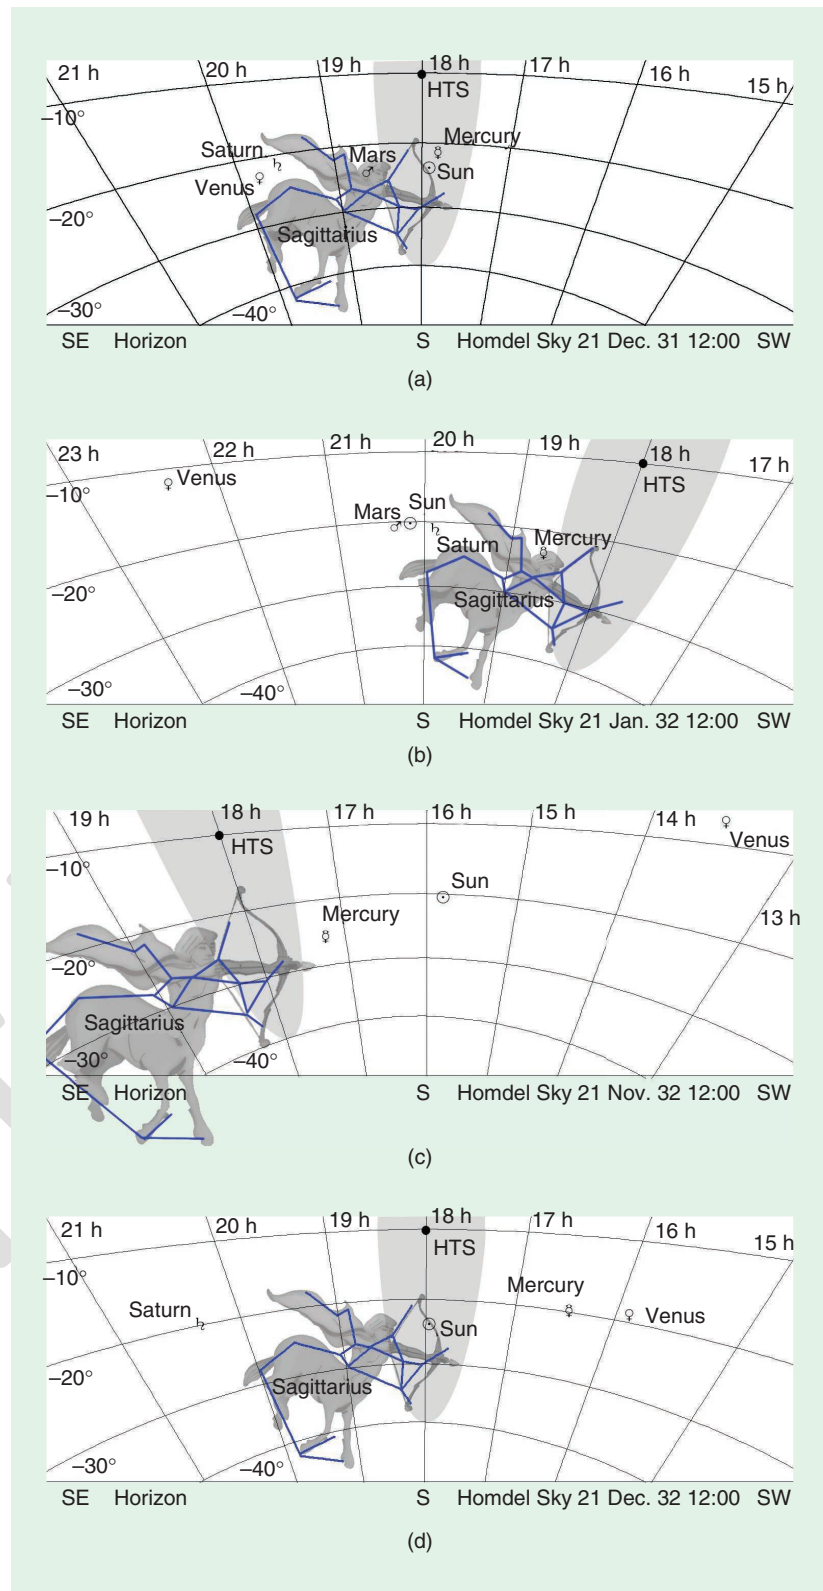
21 h 20 h 19 h 18 h 17 h 16 h 15 h
HTS
−10°
Mercury
Saturn ♄ Mars ♂ ☿
Venus ♀ ☉ Sun
−20°
Sagittarius
−30°
−40°
SE Horizon S Homdel Sky 21 Dec. 31 12:00 SW
(a)

23 h 22 h 21 h 20 h 19 h 18 h 17 h
♀ Venus HTS
−10°
Mars Sun
♂ ☉ ♄
Saturn Mercury ☿
−20°
Sagittarius
−30°
−40°
SE Horizon S Homdel Sky 21 Jan. 32 12:00 SW
(b)

19 h 18 h 17 h 16 h 15 h 14 h ♀
HTS Venus
−10°
Sun
☉
Mercury
☿ 13 h
−20°
Sagittarius
−30°
−40°
SE Horizon S Homdel Sky 21 Nov. 32 12:00 SW
(c)

21 h 20 h 19 h 18 h 17 h 16 h 15 h
HTS
−10°
Mercury
Saturn ♄ ☿ ♀ Venus
☉ Sun
−20°
Sagittarius
−30°
−40°
SE Horizon S Homdel Sky 21 Dec. 32 12:00 SW
(d)